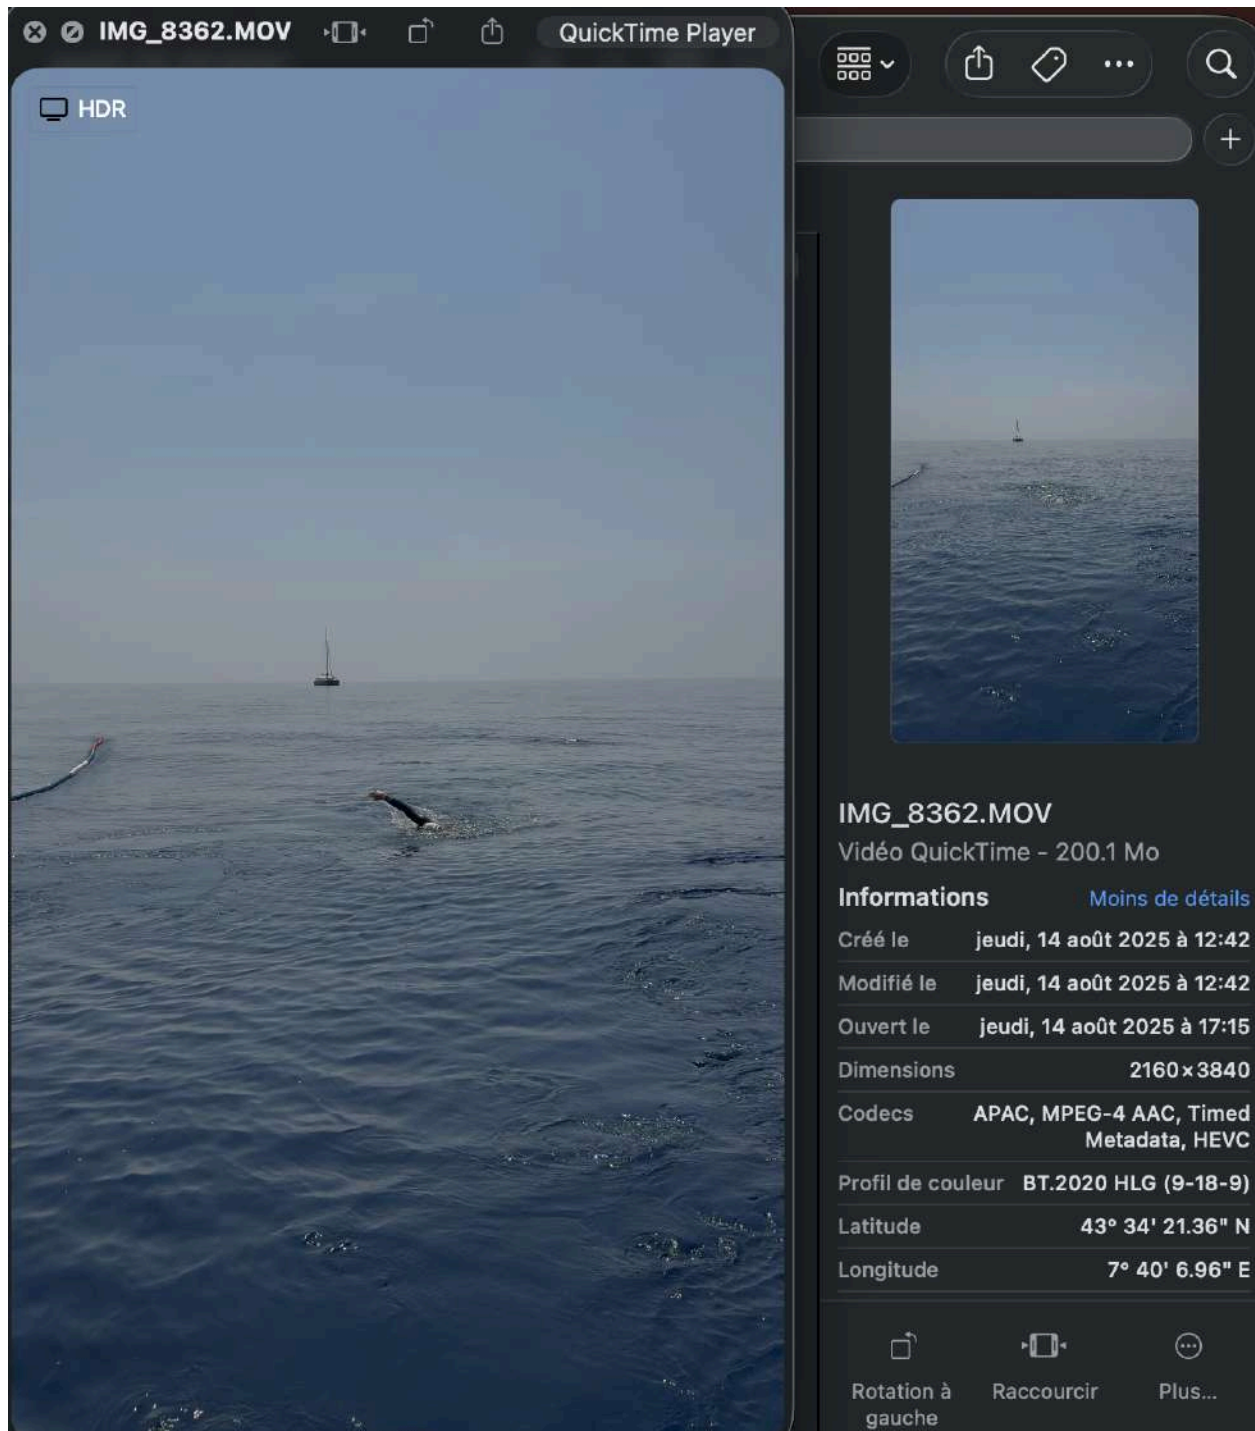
IMG_8362.MOV

QuickTime Player

HDR

IMG_8362.MOV
Vidéo QuickTime - 200.1 Mo

Informations
Moins de détails

| | |
|---|---|
| Créé le | jeudi, 14 août 2025 à 12:42 |
| Modifié le | jeudi, 14 août 2025 à 12:42 |
| Ouvert le | jeudi, 14 août 2025 à 17:15 |
| Dimensions | 2160×3840 |
| Codecs | APAC, MPEG-4 AAC, Timed Metadata, HEVC |
| Profil de couleur | BT.2020 HLG (9-18-9) |
| Latitude | 43° 34' 21.36" N |
| Longitude | 7° 40' 6.96" E |

Rotation à gauche
Raccourcir
Plus...